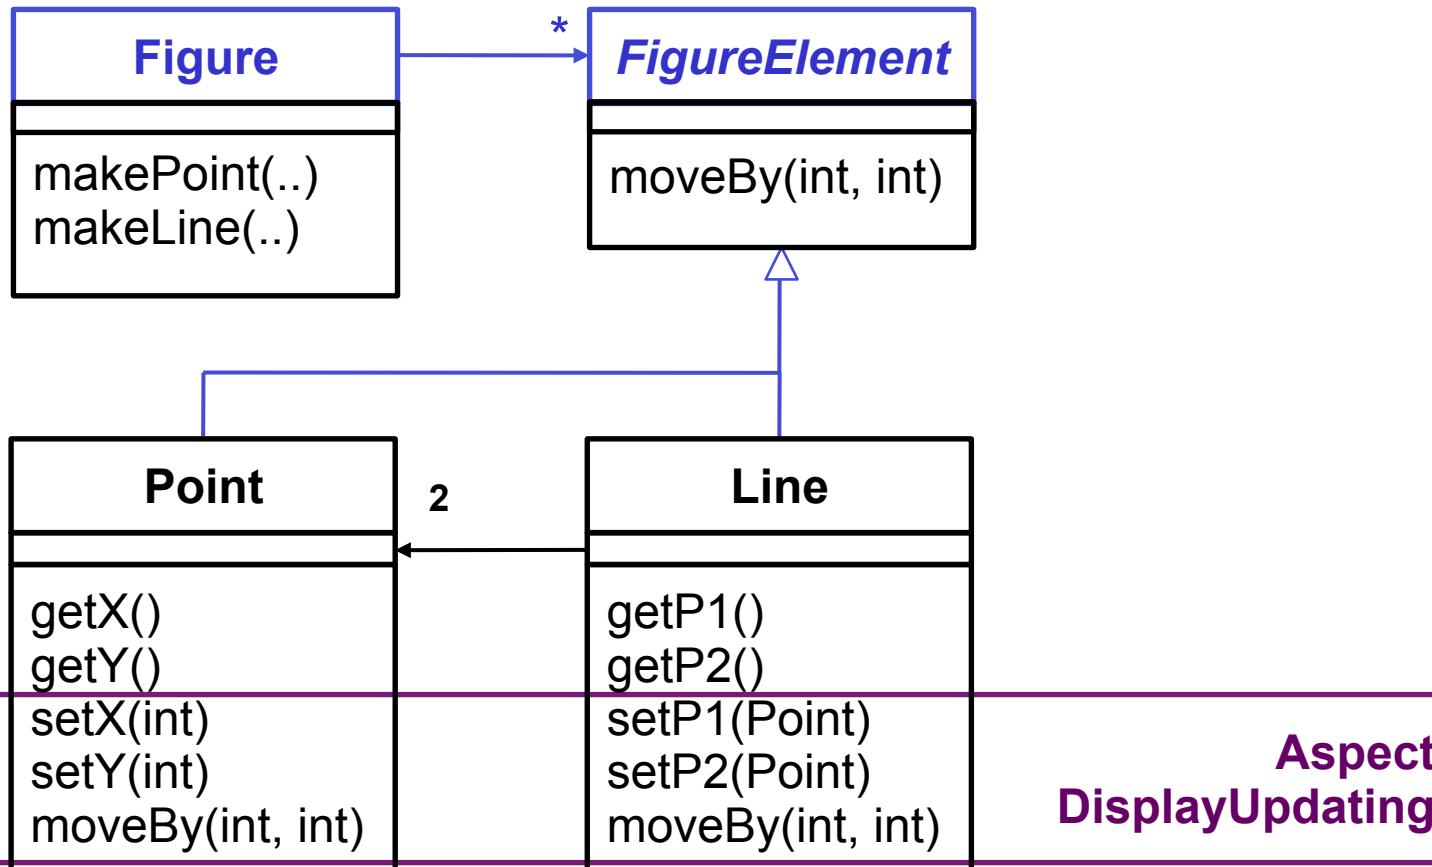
Figure

makePoint(..)
makeLine(..)

*

FigureElement

moveBy(int, int)

Point

getX()
getY()
setX(int)
setY(int)
moveBy(int, int)

2

Line

getP1()
getP2()
setP1(Point)
setP2(Point)
moveBy(int, int)

Aspect
DisplayUpdating